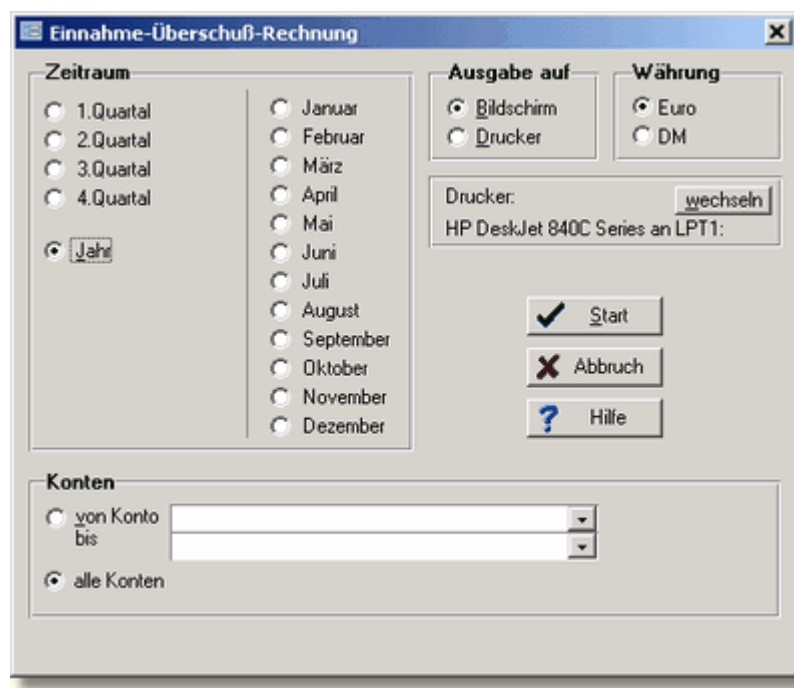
Einnahme-Überschuß-Rechnung

Zeitraum

1.Quartal
2.Quartal
3.Quartal
4.Quartal

Jahr

Januar
Februar
März
April
Mai
Juni
Juli
August
September
Oktober
November
Dezember

Ausgabe auf

Bildschirm
Drucker

Währung

Euro
DM

Drucker:
wechseln
HP DeskJet 840C Series an LPT1:

Start
Abbruch
Hilfe

Konten

von Konto
bis

alle Konten